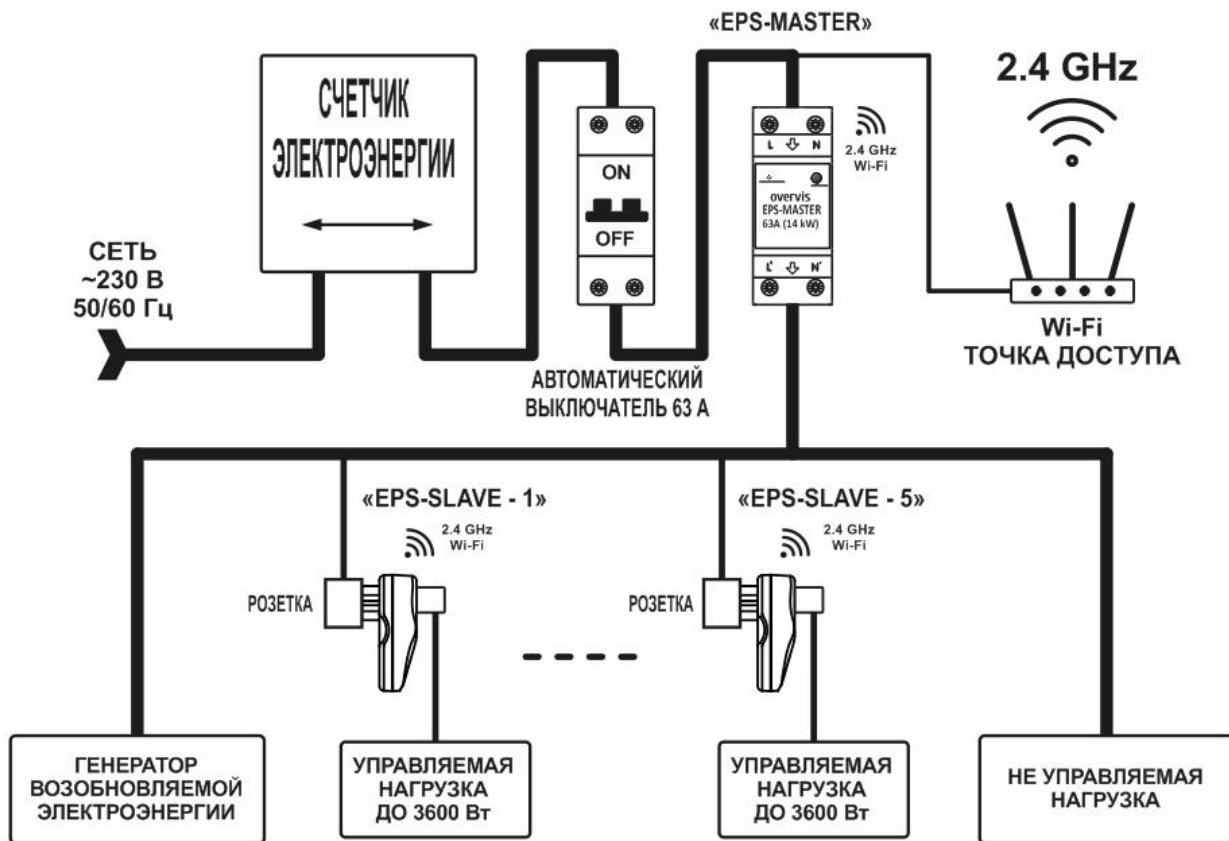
«EPS-MASTER»

2.4 GHz

СЧЕТЧИК ЭЛЕКТРОЭНЕРГИИ

СЕТЬ ~230 В 50/60 Гц

ON

OFF

L N

2.4 GHz Wi-Fi

overvis EPS-MASTER 63A (14 kW)

L' N'

Wi-Fi ТОЧКА ДОСТУПА

АВТОМАТИЧЕСКИЙ ВЫКЛЮЧАТЕЛЬ 63 А

«EPS-SLAVE - 1»

2.4 GHz Wi-Fi

РОЗЕТКА

«EPS-SLAVE - 5»

2.4 GHz Wi-Fi

РОЗЕТКА

ГЕНЕРАТОР ВОЗОБНОВЛЯЕМОЙ ЭЛЕКТРОЭНЕРГИИ

УПРАВЛЯЕМАЯ НАГРУЗКА ДО 3600 Вт

УПРАВЛЯЕМАЯ НАГРУЗКА ДО 3600 Вт

НЕ УПРАВЛЯЕМАЯ НАГРУЗКА